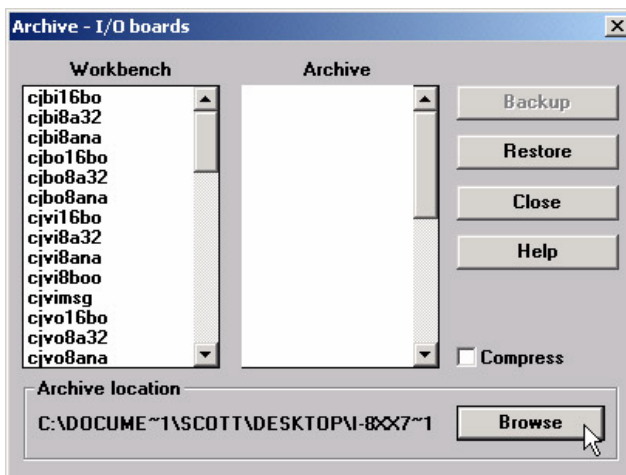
Archive - I/O boards

Workbench
cjbi16bo
cjbi8a32
cjbi8ana
cjbo16bo
cjbo8a32
cjbo8ana
cjvi16bo
cjvi8a32
cjvi8ana
cjvi8boo
cjvimsg
cjvo16bo
cjvo8a32
cjvo8ana

Archive

Backup
Restore
Close
Help

Compress

Archive location
C:\DOCUME~1\SCOTT\DESKTOP\I-8XX7~1
Browse